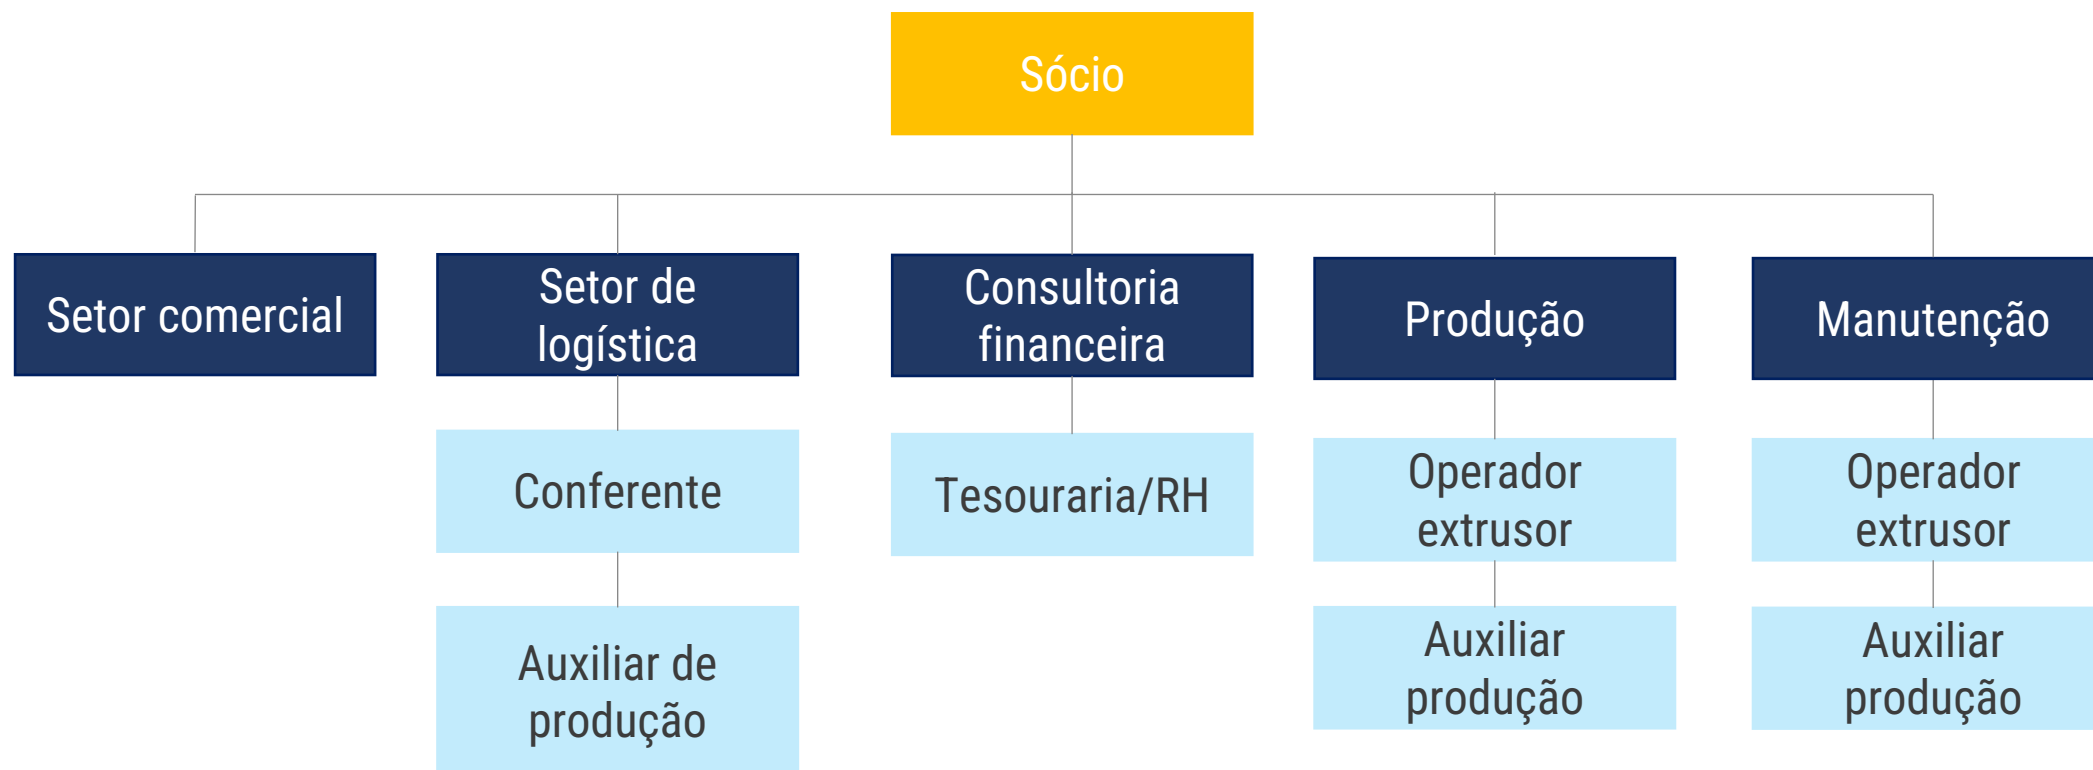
Sócio

Setor comercial

Setor de logística

Conferente

Auxiliar de produção

Consultoria financeira

Tesouraria/RH

Produção

Operador extrusor

Auxiliar produção

Manutenção

Operador extrusor

Auxiliar produção